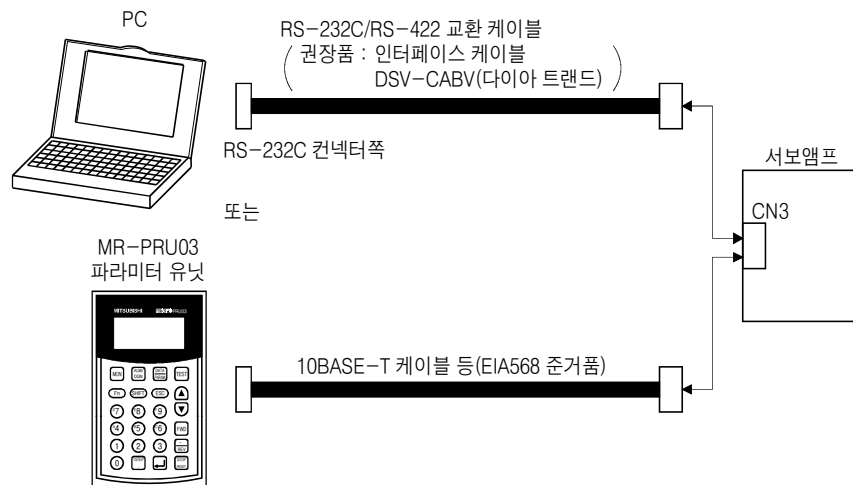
PC

RS−232C/RS−422 교환 케이블
( 권장품 : 인터페이스 케이블 DSV−CABV(다이아 트랜드) )

RS−232C 컨넥터쪽

서보앰프

CN3

또는

MR−PRU03
파라미터 유닛

MITSUBISHI MELSERVO PRU03

MON
ALM DGN
DATA PARAM
TEST
Fn
SHIFT
ESC
7
8
9
4
5
6
FWD
1
2
3
0

10BASE−T 케이블 등(EIA568 준거품)